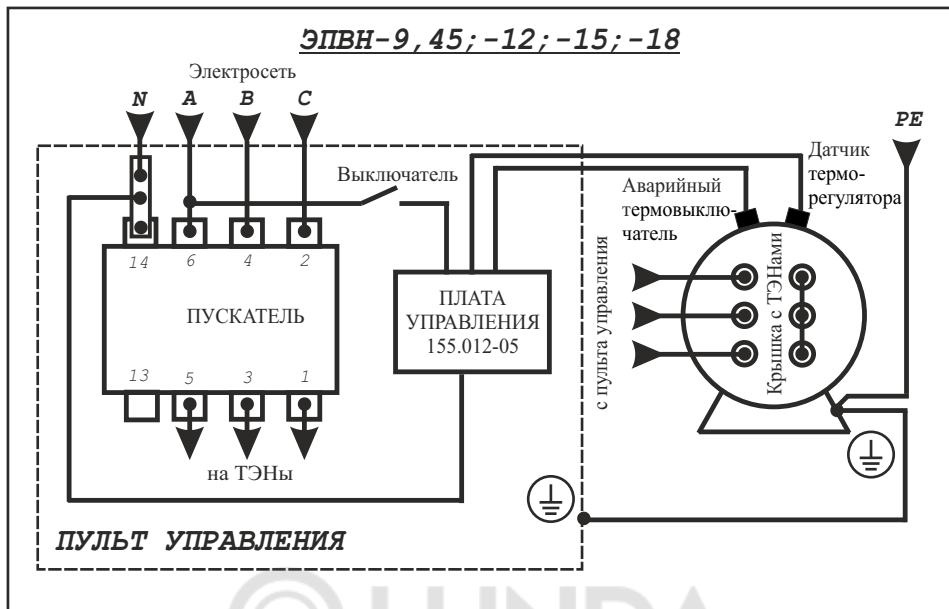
ЭПВН-9,45;-12;-15;-18

Электросеть

N A B C

PE

Выключатель

Датчик термо-регулятора

Аварийный термовыключатель

14 6 4 2

ПУСКАТЕЛЬ

13 5 3 1

на ТЭНы

ПЛАТА УПРАВЛЕНИЯ 155.012-05

с пульта управления

Крышка с ТЭНами

ПУЛЬТ УПРАВЛЕНИЯ